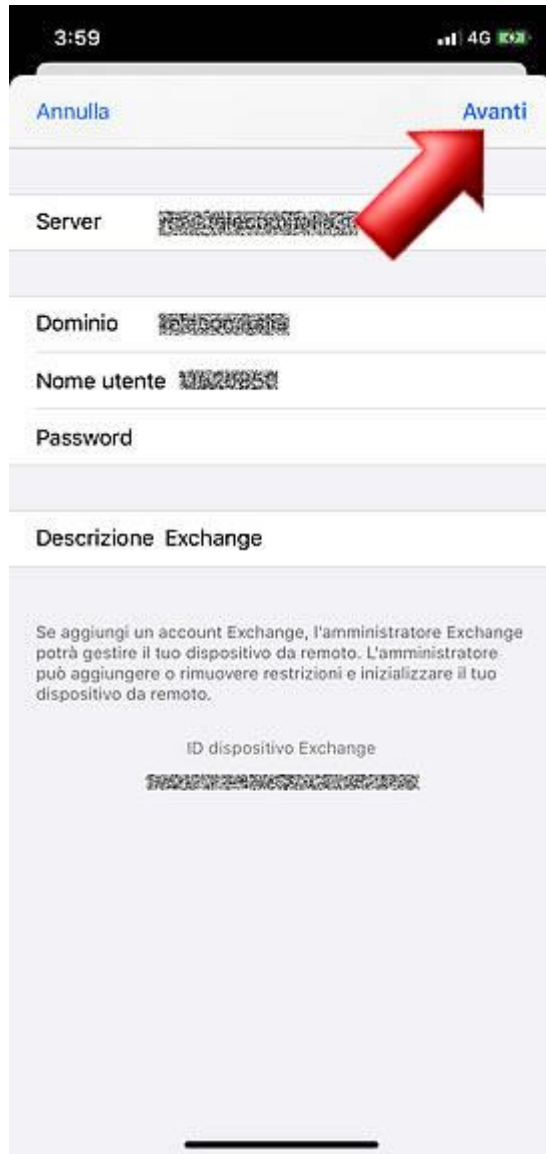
3:59

4G

Annulla

Avanti

Server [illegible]

Dominio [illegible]

Nome utente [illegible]

Password

Descrizione Exchange

Se aggiungi un account Exchange, l'amministratore Exchange potrà gestire il tuo dispositivo da remoto. L'amministratore può aggiungere o rimuovere restrizioni e inizializzare il tuo dispositivo da remoto.

ID dispositivo Exchange

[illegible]